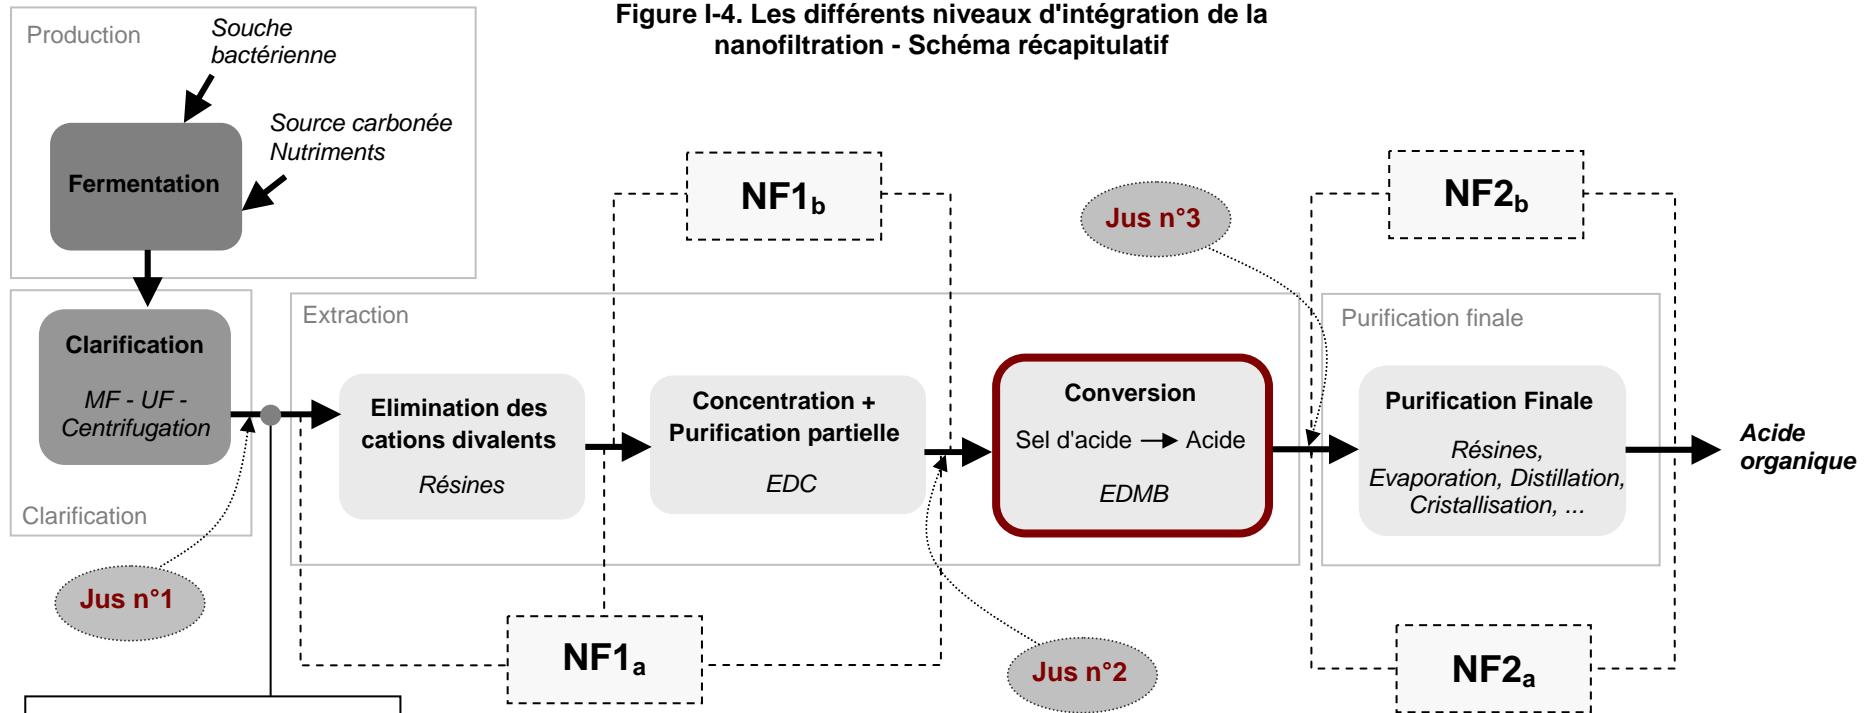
Figure I-4. Les différents niveaux d'intégration de la nanofiltration - Schéma récapitulatif

Production

Souche bactérienne

Source carbonée
Nutriments

Fermentation

Clarification

MF - UF - Centrifugation

Clarification

Jus n°1

Extraction

Elimination des cations divalents

Résines

Concentration + Purification partielle

EDC

$NF1_b$

$NF1_a$

Jus n°2

Jus n°3

Conversion

Sel d'acide ⟶ Acide

EDMB

$NF2_b$

Purification finale

Purification Finale

Résines, Evaporation, Distillation, Cristallisation, ...

$NF2_a$

Acide organique